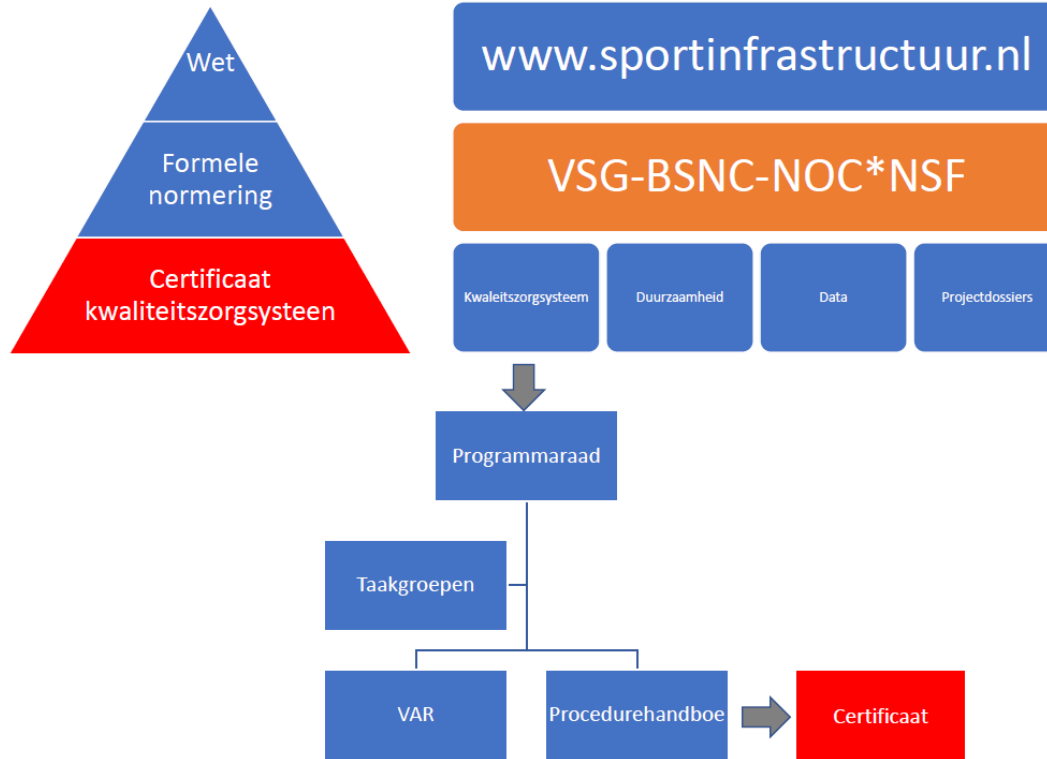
Wet

Formele normering

Certificaat kwaliteitszorgsysteen

www.sportinfrastructuur.nl

VSG-BSNC-NOC*NSF

Kwaleitszorgsysteem

Duurzaamheid

Data

Projectdossiers

Programmaraad

Taakgroepen

VAR

Procedurehandboe

Certificaat